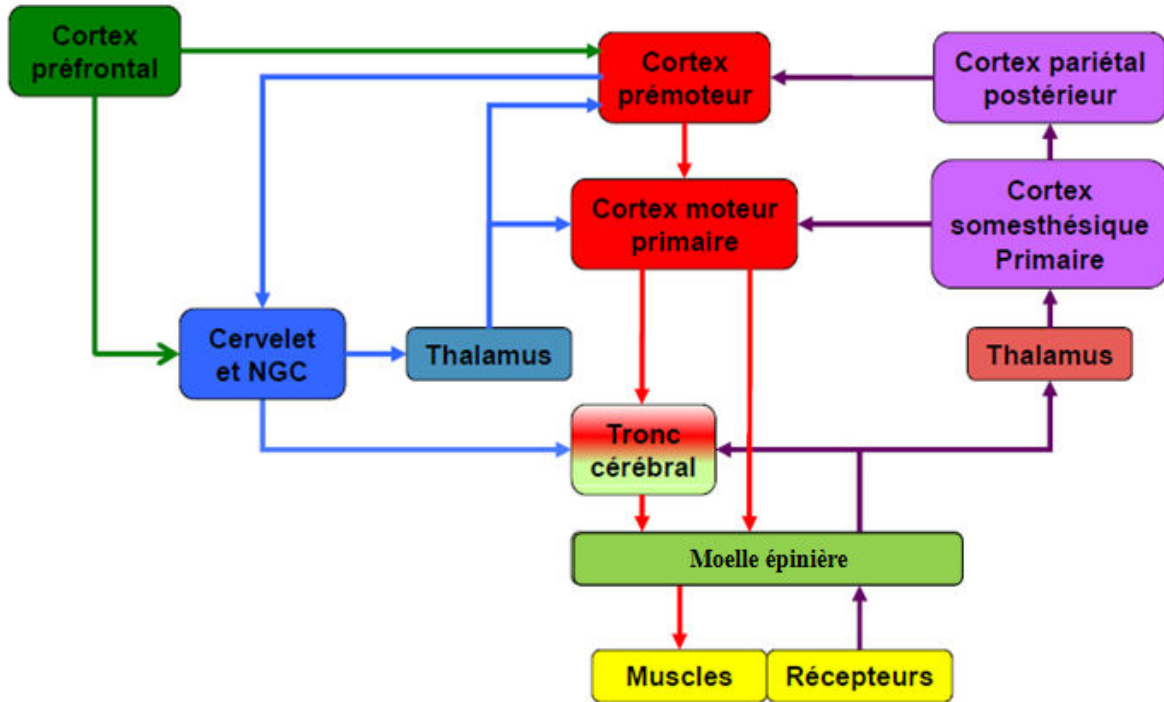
Cortex préfrontal

Cortex prémoteur

Cortex pariétal postérieur

Cortex moteur primaire

Cortex somesthésique Primaire

Cervelet et NGC

Thalamus

Thalamus

Tronc cérébral

Moelle épinière

Muscles

Récepteurs